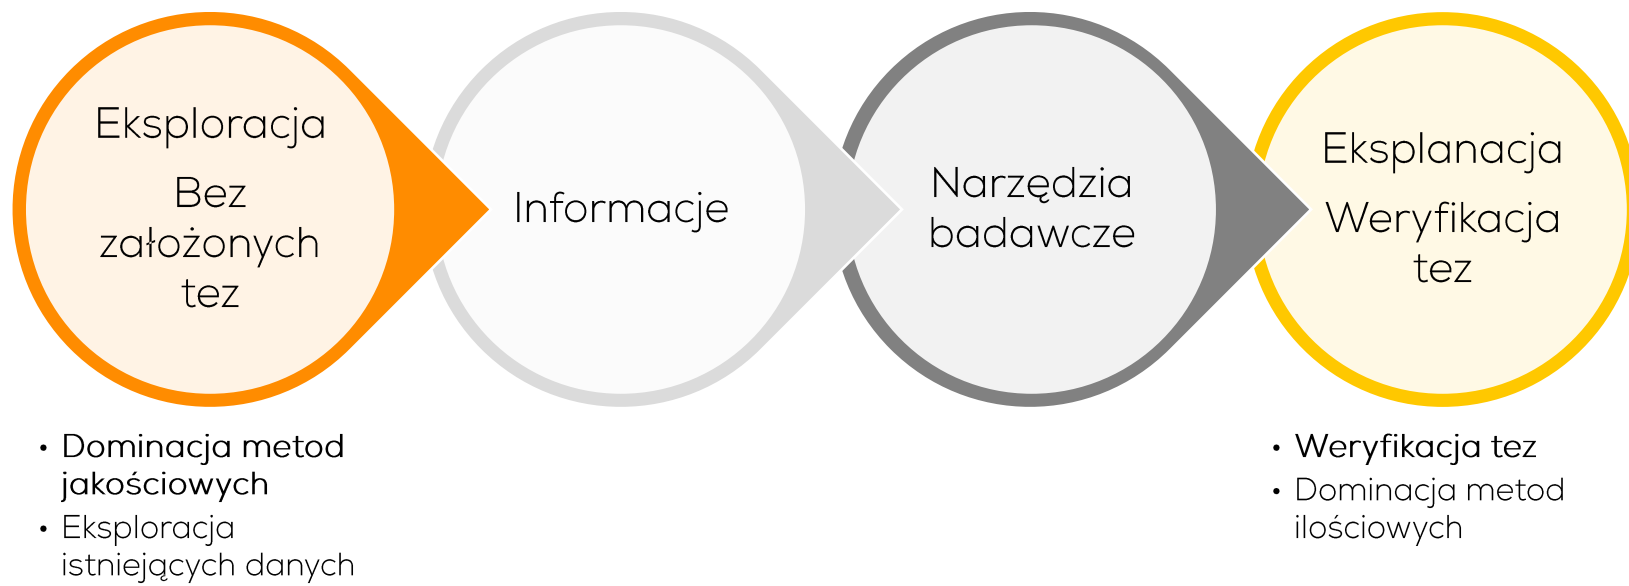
Eksploracja

Bez założonych tez

Informacje

Narzędzia badawcze

Eksplanacja

Weryfikacja tez

• Dominacja metod jakościowych
• Eksploracja istniejących danych

• Weryfikacja tez
• Dominacja metod ilościowych